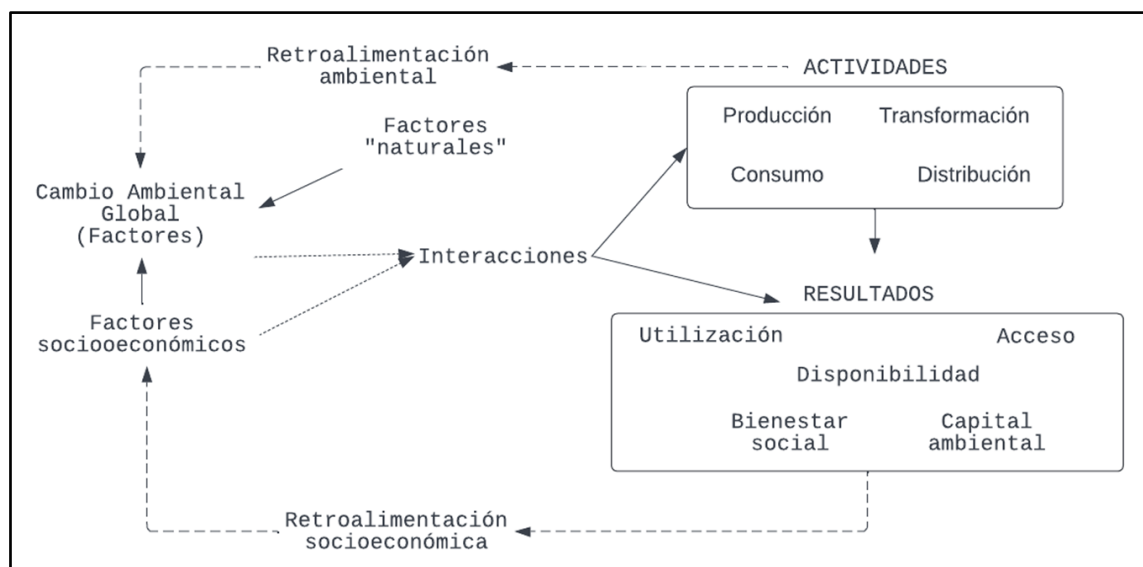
Retroalimentación ambiental

ACTIVIDADES

Producción

Transformación

Consumo

Distribución

Factores "naturales"

Cambio Ambiental Global (Factores)

Interacciones

RESULTADOS

Factores socioeconómicos

Utilización

Acceso

Disponibilidad

Bienestar social

Capital ambiental

Retroalimentación socioeconómica